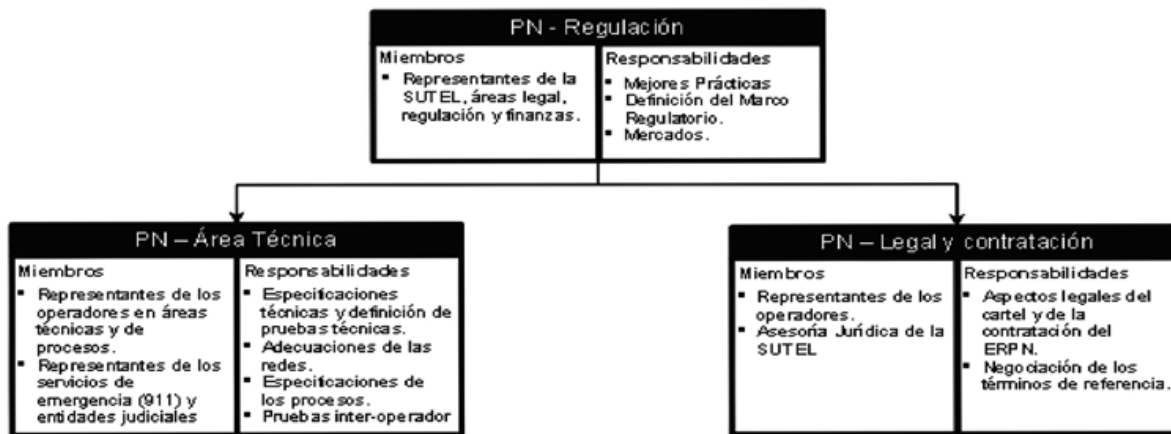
PN - Regulación

Miembros
- Representantes de la SUTEL, áreas legal, regulación y finanzas.

Responsabilidades
- Mejores Prácticas
- Definición del Marco Regulatorio.
- Mercados.

PN – Área Técnica

Miembros
- Representantes de los operadores en áreas técnicas y de procesos.
- Representantes de los servicios de emergencia (911) y entidades judiciales

Responsabilidades
- Especificaciones técnicas y definición de pruebas técnicas.
- Adecuaciones de las redes.
- Especificaciones de los procesos.
- Pruebas inter-operador

PN – Legal y contratación

Miembros
- Representantes de los operadores.
- Asesoría Jurídica de la SUTEL

Responsabilidades
- Aspectos legales del cartel y de la contratación del ERPN.
- Negociación de los términos de referencia.